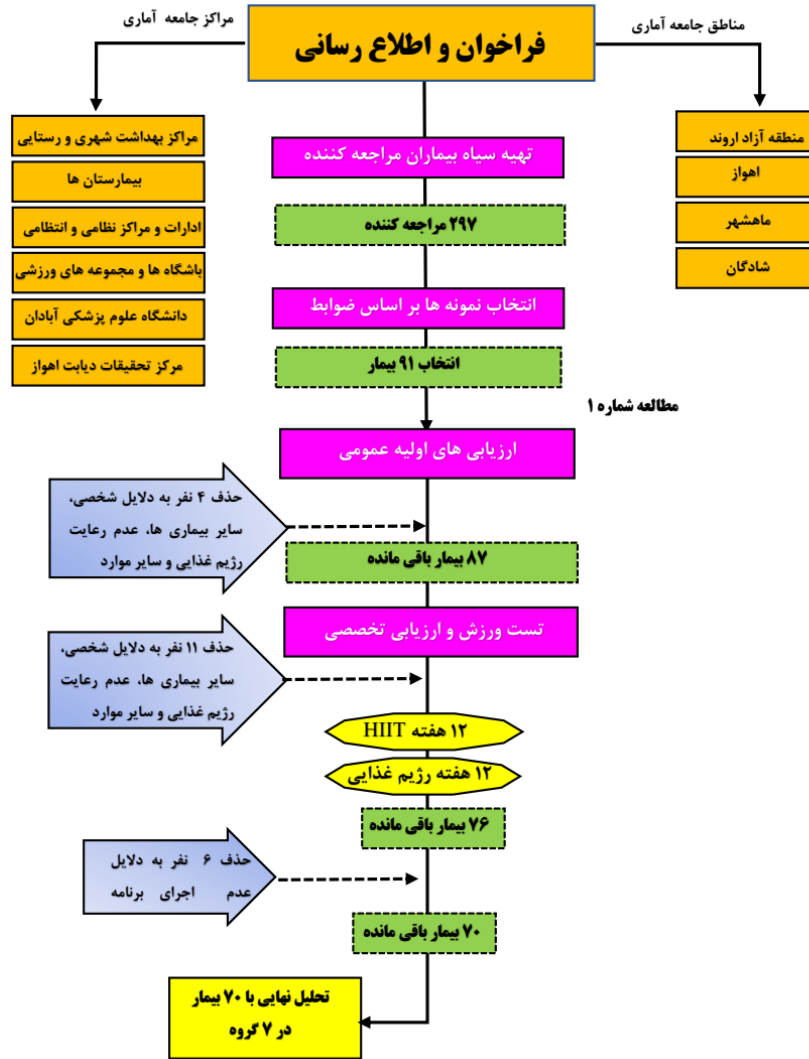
مراکز جامعه آماری

فراخوان و اطلاع رسانی

مناطق جامعه آماری

مراکز بهداشت شهری و روستایی

بیمارستان ها

ادارات و مراکز نظامی و انتظامی

باشگاه ها و مجموعه های ورزشی

دانشگاه علوم پزشکی آبادان

مرکز تحقیقات دیابت اهواز

منطقه آزاد اروند

اهواز

ماهشهر

شادگان

تهیه سیاه بیماران مراجعه کننده

۲۹۷ مراجعه کننده

انتخاب نمونه ها بر اساس ضوابط

انتخاب ۹۱ بیمار

مطالعه شماره ۱

ارزیابی های اولیه عمومی

حذف ۴ نفر به دلایل شخصی، سایر بیماری ها، عدم رعایت رژیم غذایی و سایر موارد

۸۷ بیمار باقی مانده

تست ورزش و ارزیابی تخصصی

حذف ۱۱ نفر به دلایل شخصی، سایر بیماری ها، عدم رعایت رژیم غذایی و سایر موارد

۱۲ هفته HIIT

۱۲ هفته رژیم غذایی

۷۶ بیمار باقی مانده

حذف ۶ نفر به دلایل عدم اجرای برنامه

۷۰ بیمار باقی مانده

تحلیل نهایی با ۷۰ بیمار در ۷ گروه